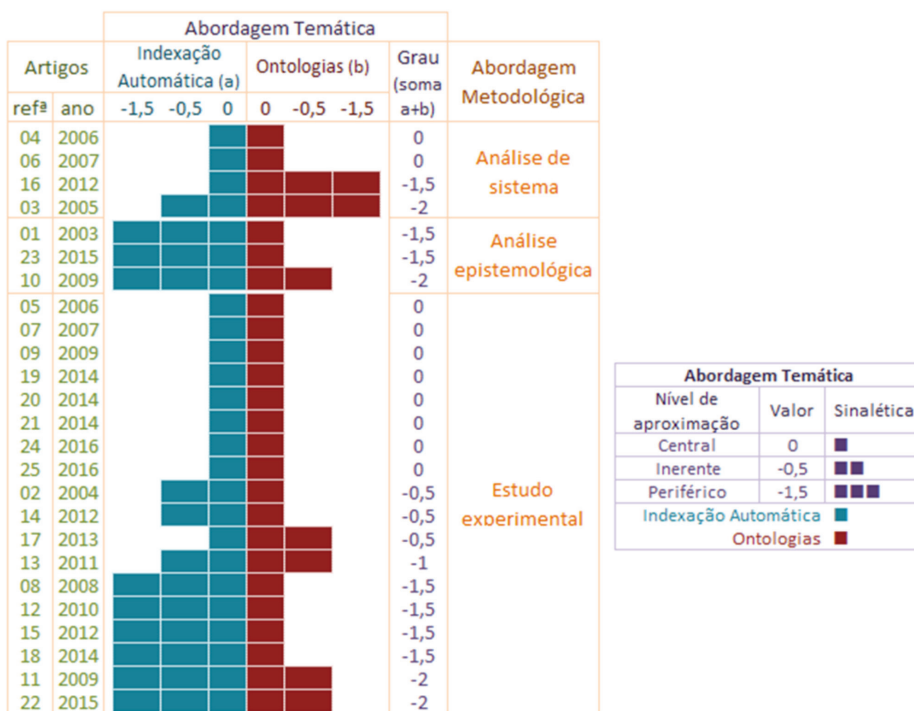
| Artigos | | Abordagem Temática | | | | | | Grau (soma a+b) | Abordagem Metodológica |
|---|---|---|---|---|---|---|---|---|---|
| | | Indexação Automática (a) | | | Ontologias (b) | | | | |
| refª | ano | -1,5 | -0,5 | 0 | 0 | -0,5 | -1,5 | | |
| 04 | 2006 | | | | | | | 0 | Análise de sistema |
| 06 | 2007 | | | | | | | 0 | |
| 16 | 2012 | | | | | | | -1,5 | |
| 03 | 2005 | | | | | | | -2 | |
| 01 | 2003 | | | | | | | -1,5 | Análise epistemológica |
| 23 | 2015 | | | | | | | -1,5 | |
| 10 | 2009 | | | | | | | -2 | |
| 05 | 2006 | | | | | | | 0 | Estudo experimental |
| 07 | 2007 | | | | | | | 0 | |
| 09 | 2009 | | | | | | | 0 | |
| 19 | 2014 | | | | | | | 0 | |
| 20 | 2014 | | | | | | | 0 | |
| 21 | 2014 | | | | | | | 0 | |
| 24 | 2016 | | | | | | | 0 | |
| 25 | 2016 | | | | | | | 0 | |
| 02 | 2004 | | | | | | | -0,5 | |
| 14 | 2012 | | | | | | | -0,5 | |
| 17 | 2013 | | | | | | | -0,5 | |
| 13 | 2011 | | | | | | | -1 | |
| 08 | 2008 | | | | | | | -1,5 | |
| 12 | 2010 | | | | | | | -1,5 | |
| 15 | 2012 | | | | | | | -1,5 | |
| 18 | 2014 | | | | | | | -1,5 | |
| 11 | 2009 | | | | | | | -2 | |
| 22 | 2015 | | | | | | | -2 | |

| Abordagem Temática | | |
|---|---|---|
| Nível de aproximação | Valor | Sinalética |
| Central | 0 | ■ |
| Inerente | -0,5 | ■■ |
| Periférico | -1,5 | ■■■ |
| Indexação Automática ■ | | |
| Ontologias ■ | | |